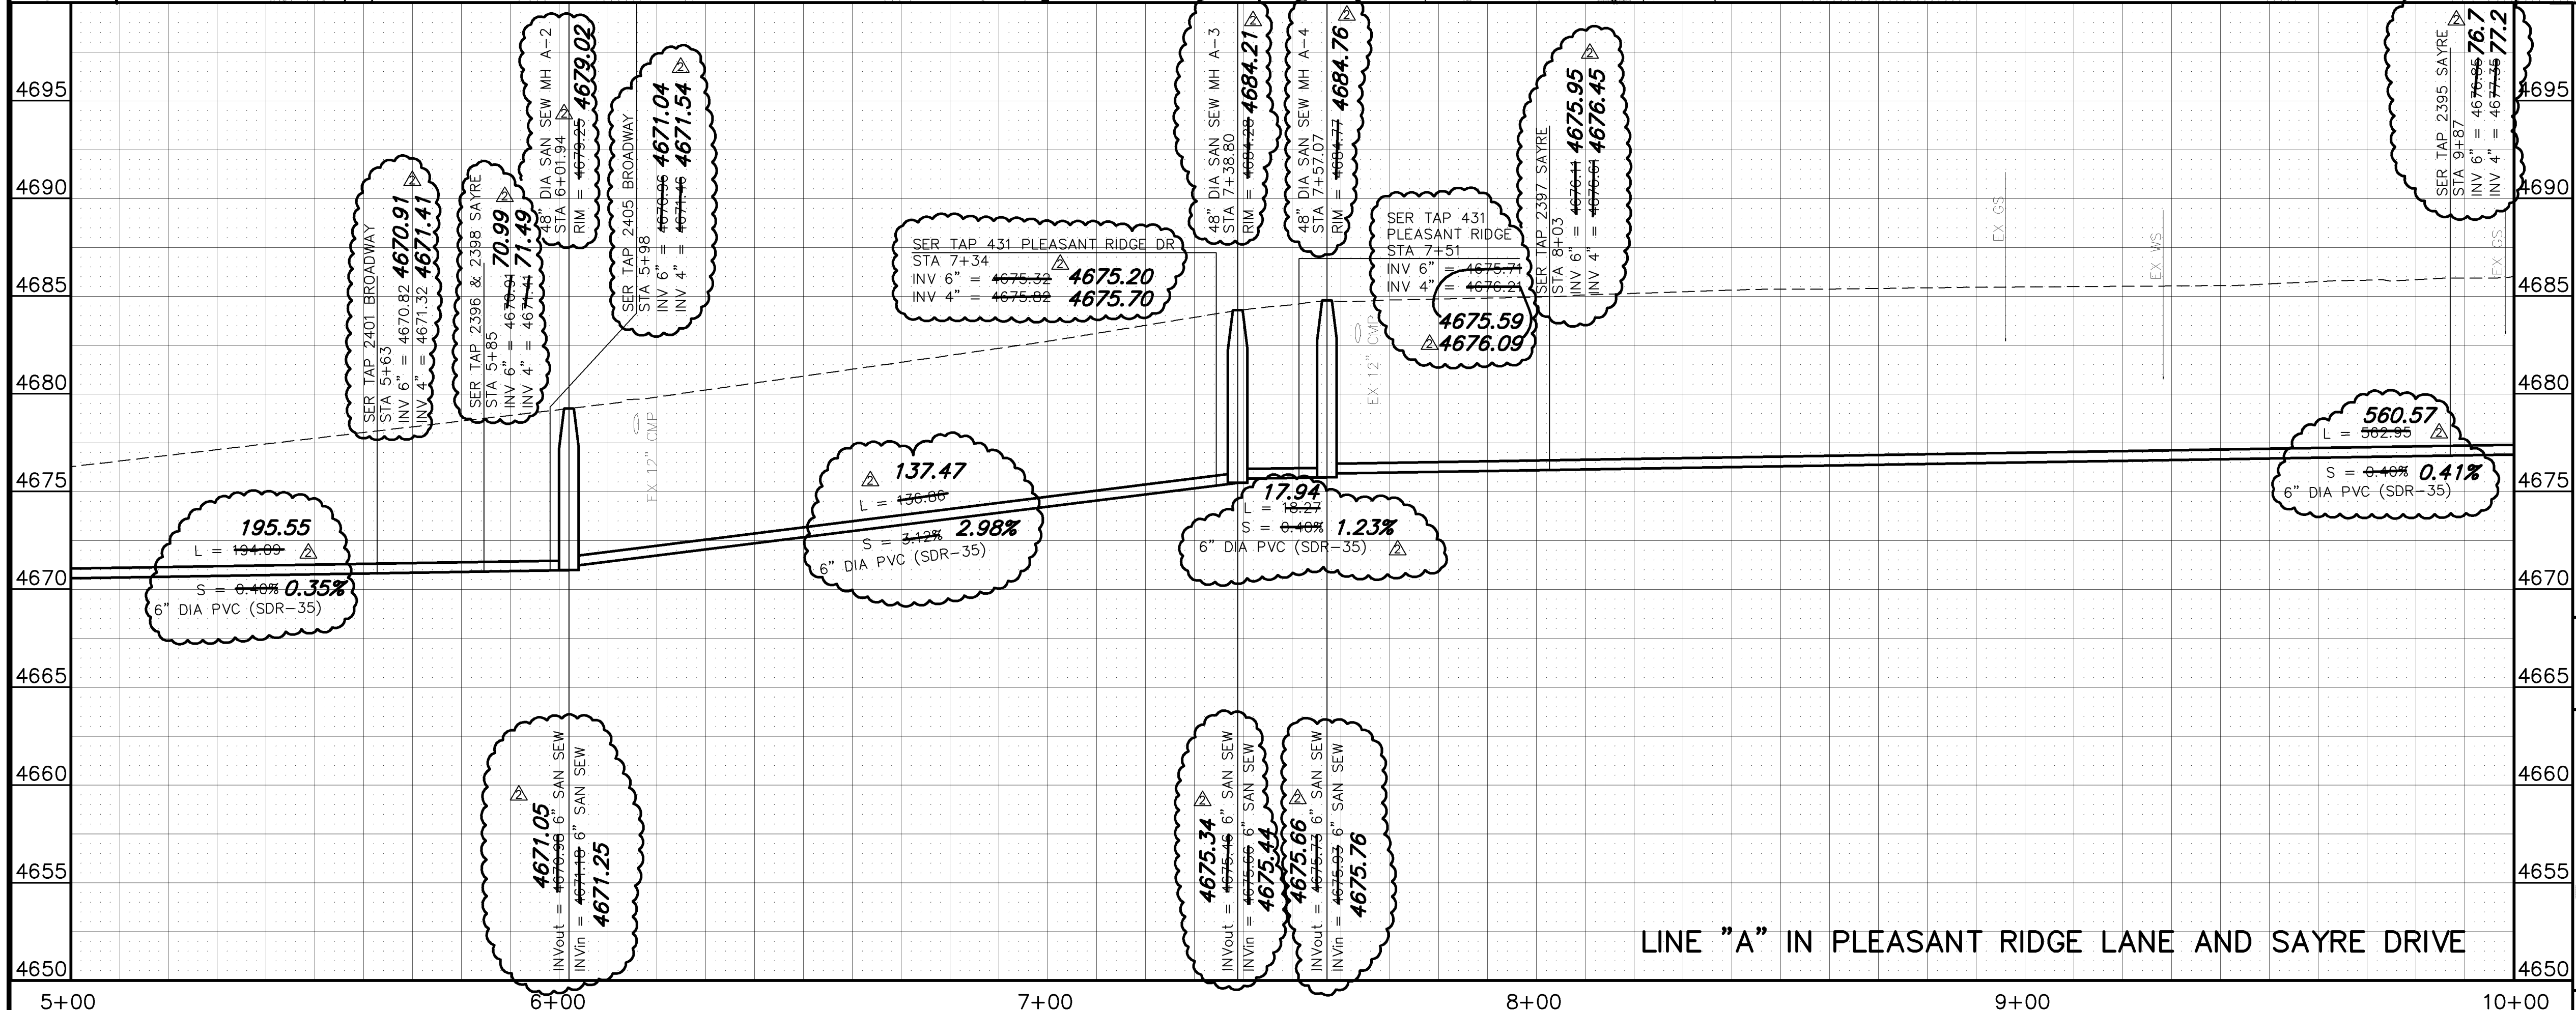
4695
4690
4685
4680
4675
4670
4665
4660
4655
4650

SER TAP 2401 BROADWAY
STA 5+63
INV 6" = 4670.82 4670.91
INV 4" = 4671.32 4671.41

SER TAP 2396 & 2398 SAYRE
STA 5+85
INV 6" = 4670.91 70.99
INV 4" = 4671.41 71.49

48" DIA SAN SEW MH A-2
STA 6+01.94
RIM = 4679.25 4679.02

SER TAP 2405 BROADWAY
STA 5+98
INV 6" = 4670.96 4671.04
INV 4" = 4671.46 4671.54

SER TAP 431 PLEASANT RIDGE DR
STA 7+34
INV 6" = 4675.32 4675.20
INV 4" = 4675.82 4675.70

48" DIA SAN SEW MH A-3
STA 7+38.80
RIM = 4684.25 4684.21

48" DIA SAN SEW MH A-4
STA 7+57.07
RIM = 4684.77 4684.76

SER TAP 431
PLEASANT RIDGE
STA 7+51
INV 6" = 4675.71
INV 4" = 4676.21
4675.59
4676.09

SER TAP 2397 SAYRE
STA 8+03
INV 6" = 4676.11 4675.95
INV 4" = 4676.61 4676.45

SER TAP 2395 SAYRE
STA 9+87
INV 6" = 4676.85 76.7
INV 4" = 4677.35 77.2

EX GS
EX WS
EX GS
EX 12" CMP
EX 12" CMP

195.55
L = 194.09
S = 0.40% 0.35%
6" DIA PVC (SDR-35)

137.47
L = 136.86
S = 3.12% 2.98%
6" DIA PVC (SDR-35)

17.94
L = 18.27
S = 0.40% 1.23%
6" DIA PVC (SDR-35)

560.57
L = 562.95
S = 0.40% 0.41%
6" DIA PVC (SDR-35)

INVout = 4670.98 6" SAN SEW 4671.05
INVin = 4671.10 6" SAN SEW 4671.25

INVout = 4675.46 6" SAN SEW 4675.34
INVin = 4675.66 6" SAN SEW 4675.44

INVout = 4675.73 6" SAN SEW 4675.66
INVin = 4675.93 6" SAN SEW 4675.76

LINE "A" IN PLEASANT RIDGE LANE AND SAYRE DRIVE

5+00
6+00
7+00
8+00
9+00
10+00